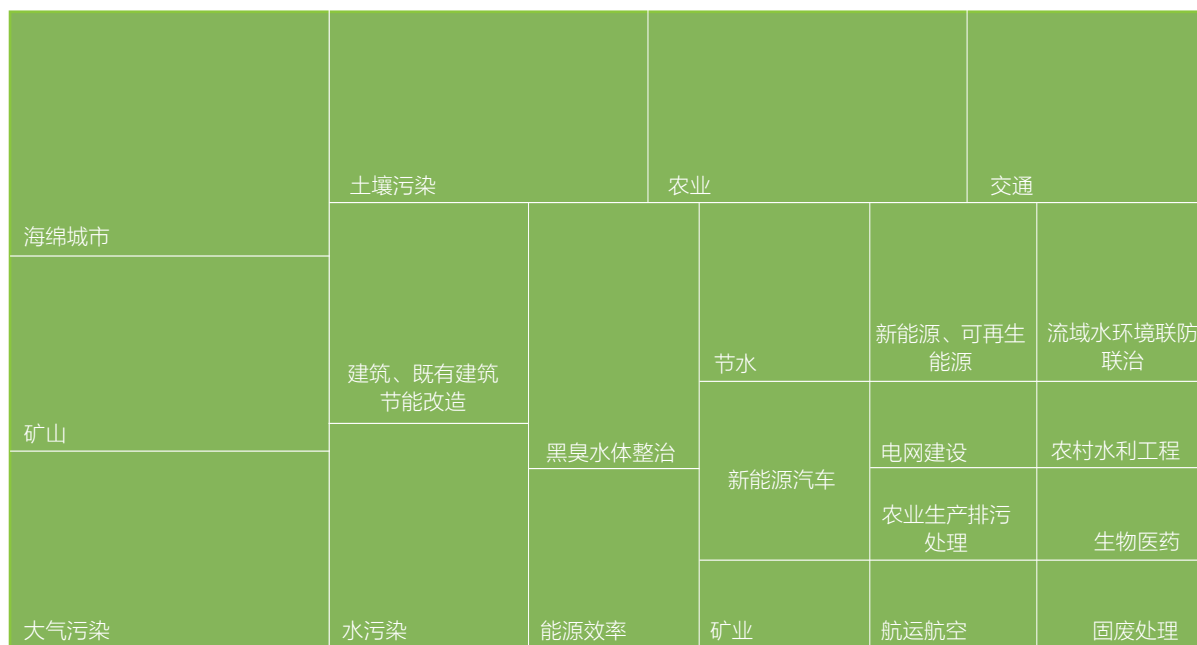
海绵城市

土壤污染

农业

交通

矿山

建筑、既有建筑节能改造

黑臭水体整治

节水

新能源、可再生能源

流域水环境联防联治

新能源汽车

电网建设

农村水利工程

农业生产排污处理

生物医药

大气污染

水污染

能源效率

矿业

航运航空

固废处理